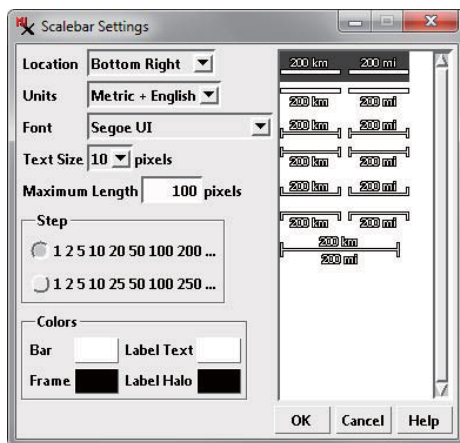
Scalebar Settings

Location Bottom Right

Units Metric + English

Font Segoe UI

Text Size 10 pixels

Maximum Length 100 pixels

Step

1 2 5 10 20 50 100 200 ...

1 2 5 10 25 50 100 250 ...

Colors

Bar

Label Text

Frame

Label Halo

200 km 200 mi

200 km 200 mi

200 km 200 mi

200 km 200 mi

200 km 200 mi

200 km 200 mi

200 km
200 mi

OK Cancel Help